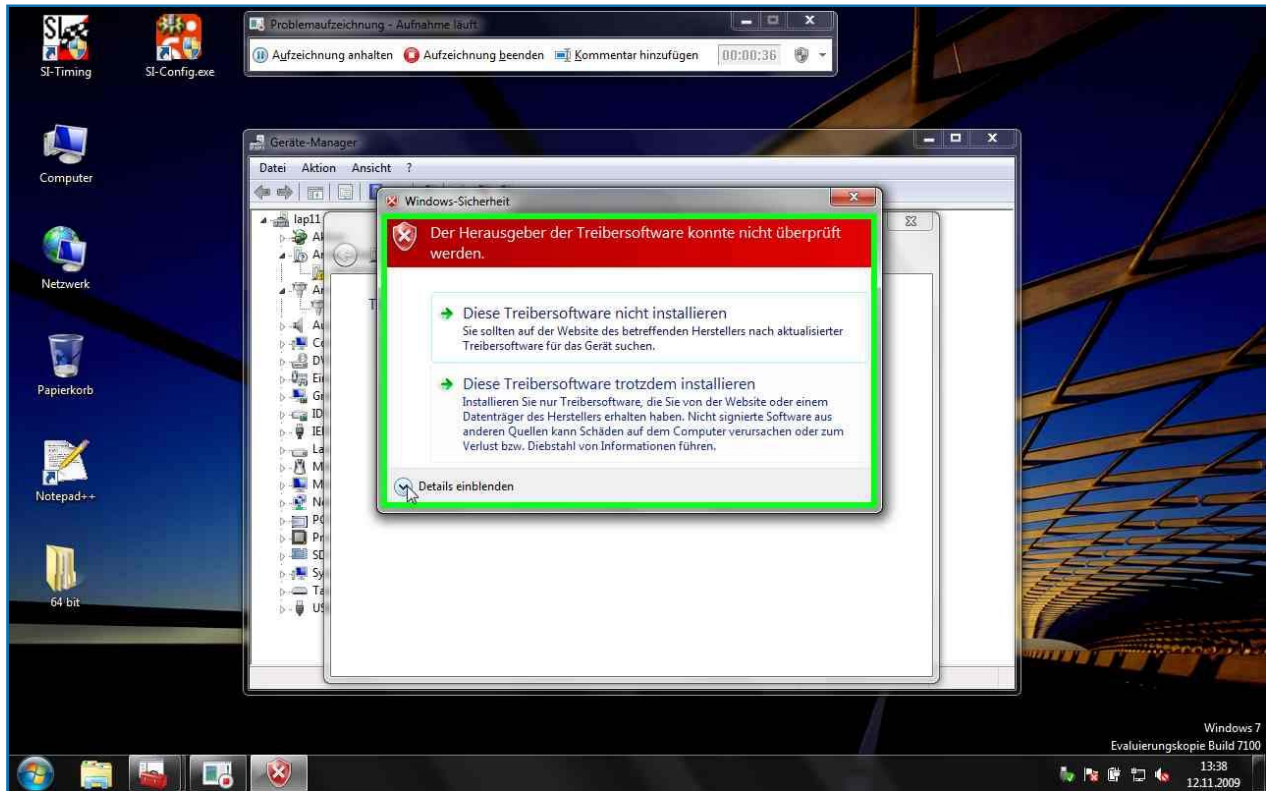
SI-Timing

SI-Config.exe

Computer

Netzwerk

Papierkorb

Notepad++

64 bit

Problemaufzeichnung - Aufnahme läuft

Aufzeichnung anhalten Aufzeichnung beenden Kommentar hinzufügen 00:00:36

Geräte-Manager

Datei Aktion Ansicht ?

lap11

Windows-Sicherheit

Der Herausgeber der Treibersoftware konnte nicht überprüft werden.

Diese Treibersoftware nicht installieren
Sie sollten auf der Website des betreffenden Herstellers nach aktualisierter Treibersoftware für das Gerät suchen.

Diese Treibersoftware trotzdem installieren
Installieren Sie nur Treibersoftware, die Sie von der Website oder einem Datenträger des Herstellers erhalten haben. Nicht signierte Software aus anderen Quellen kann Schäden auf dem Computer verursachen oder zum Verlust bzw. Diebstahl von Informationen führen.

Details einblenden

Windows 7
Evaluierungskopie Build 7100

13:38
12.11.2009